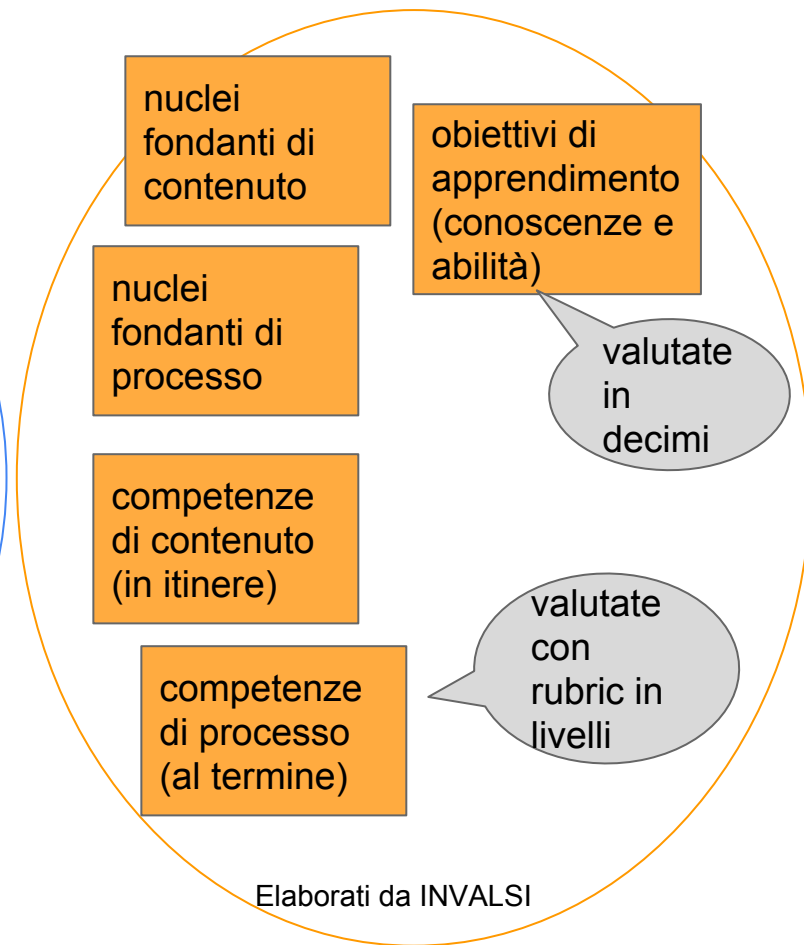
nuclei fondanti di contenuto

obiettivi di apprendimento (conoscenze e abilità)

valutate in decimi

nuclei fondanti di processo

competenze di contenuto (in itinere)

valutate con rubric in livelli

competenze di processo (al termine)

Elaborati da INVALSI